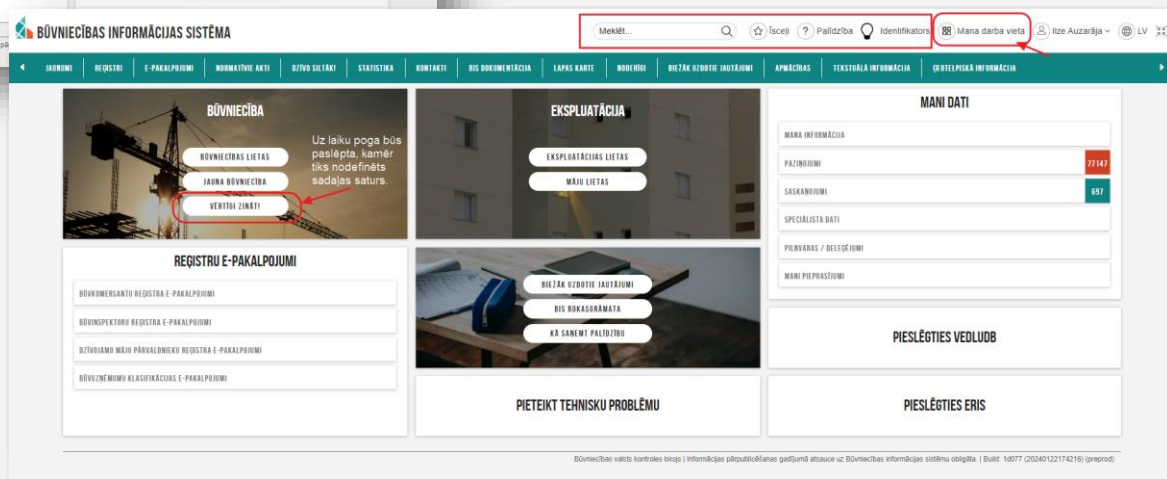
BŪVNIECĪBAS INFORMĀCIJAS SISTĒMA

Meklēt...

Īsceļi | Palīdzība | Identifikators | Mana darba vieta | Ilze Auzarāja | LV

JAUNUMI | REĢISTRI | E-PAKALPOJUMI | NORMATĪVIE AKTI | DZĪVO SILTĀK! | STATISTIKA | KONTAKTI | BIS DOKUMENTĀCIJA | LAPAS KARTE | NODERĪGI | BIEŽĀK UZDOTIE JAUTĀJUMI | APMĀCĪBAS | TEKSTUĀLĀ INFORMĀCIJA | ĢEOTELPISKĀ INFORMĀCIJA

BŪVNIECĪBA

BŪVNIECĪBAS LIETAS

JAUNA BŪVNIECĪBA

VĒRTĪGI ZINĀT!

Uz laiku poga būs paslēpta, kamēr tiks nodefinēts sadaļas saturs.

EKSPLUATĀCIJA

EKSPLUATĀCIJAS LIETAS

MĀJU LIETAS

MANI DATI

MANA INFORMĀCIJA

PAZIŅOJUMI 77147

SASKAŅOJUMI 697

SPECIĀLISTA DATI

PILNVARAS / DELEĢĒJUMI

MANI PIEPRASĪJUMI

REĢISTRU E-PAKALPOJUMI

BŪVKOMERSANTU REĢISTRA E-PAKALPOJUMI

BŪVINSPEKTORU REĢISTRA E-PAKALPOJUMI

DZĪVOJAMO MĀJU PĀRVALDNIEKU REĢISTRA E-PAKALPOJUMI

BŪVIZSTRĀDĀJUMU KLASIFIKĀCIJAS E-PAKALPOJUMI

BIEŽĀK UZDOTIE JAUTĀJUMI

BIS ROKASGRĀMATA

KĀ SAŅEMT PALĪDZĪBU

PIESLĒGTIES VEDLUDB

PIETEIKT TEHNISKU PROBLĒMU

PIESLĒGTIES ERIS

Būvniecības valsts kontroles birojs | Informācijas pārpublicēšanas gadījumā atsauce uz Būvniecības informācijas sistēmu obligāta. | Build: 1d077 (20240122174216) (preprod)